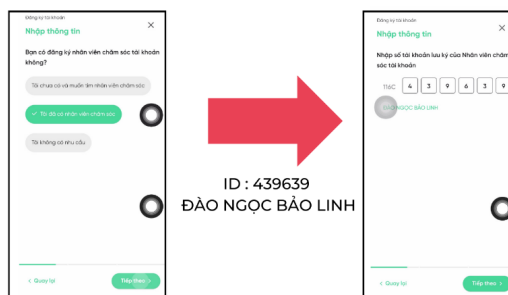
Đăng ký tài khoản
Nhập thông tin
Bạn có đăng ký nhân viên chăm sóc tài khoản không?
Tôi chưa có và muốn tìm nhân viên chăm sóc
✓ Tôi đã có nhân viên chăm sóc
Tôi không có nhu cầu
< Quay lại
Tiếp theo

ID : 439639
ĐÀO NGỌC BẢO LINH

Đăng ký tài khoản
Nhập thông tin
Nhập số tài khoản lưu ký của Nhân viên chăm sóc tài khoản
116C 4 3 9 6 3 9
ĐÀO NGỌC BẢO LINH
< Quay lại
Tiếp theo